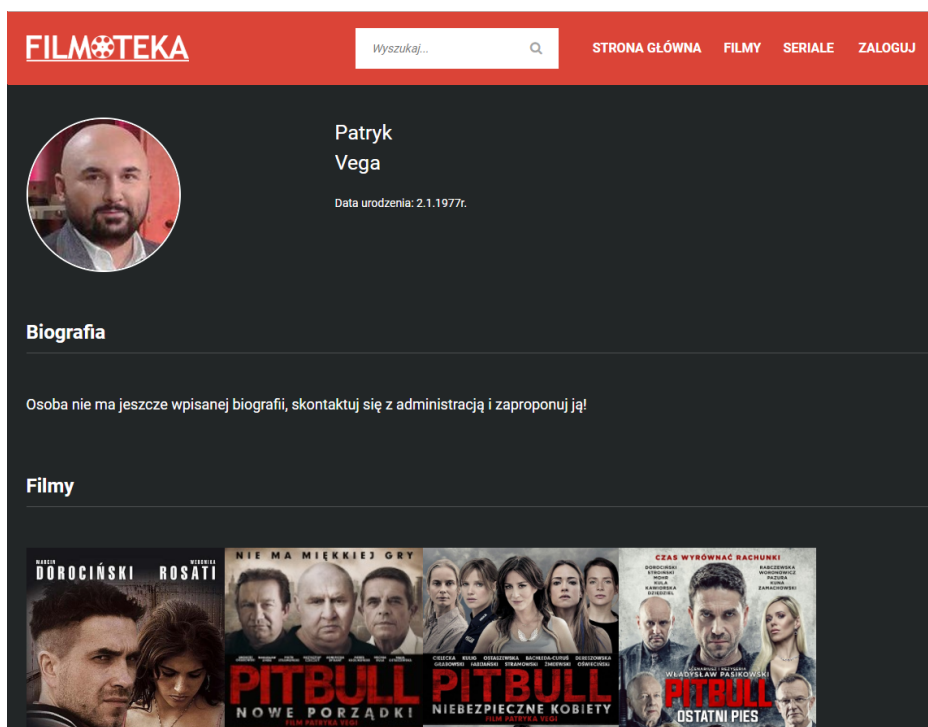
FILMOTEKA

Wyszukaj...

STRONA GŁÓWNA FILMY SERIALE ZALOGUJ

Patryk
Vega

Data urodzenia: 2.1.1977r.

Biografia

Osoba nie ma jeszcze wpisanej biografii, skontaktuj się z administracją i zaproponuj ją!

Filmy

MARCIN DOROCIŃSKI WERONIKA ROSATI

NIE MA MIĘKKIEJ GRY

PITBULL NOWE PORZĄDKI

FILM PATRYKA VEGI

CIELECKA GRABOWSKI KULIG JAŹDZIŃSKI OSTASZEWSKA STRAMOWSKI BACHLEDA-CURUŚ ŻMIJEWSKI DERESZOWSKA OŚWIECIŃSKI

PITBULL NIEBEZPIECZNE KOBIETY

FILM PATRYKA VEGI

CZAS WYRÓWNAĆ RACHUNKI

DOROCIŃSKI STROIŃSKI MOHR KULA KAMIŃSKA DZIĘDZIEL

RABCZEWSKA WORONOWICZ PAZURA KUNA ZAMACHOWSKI

SCENARIUSZ I REŻYSERIA WŁADYSŁAW PASIKOWSKI

PITBULL OSTATNI PIES